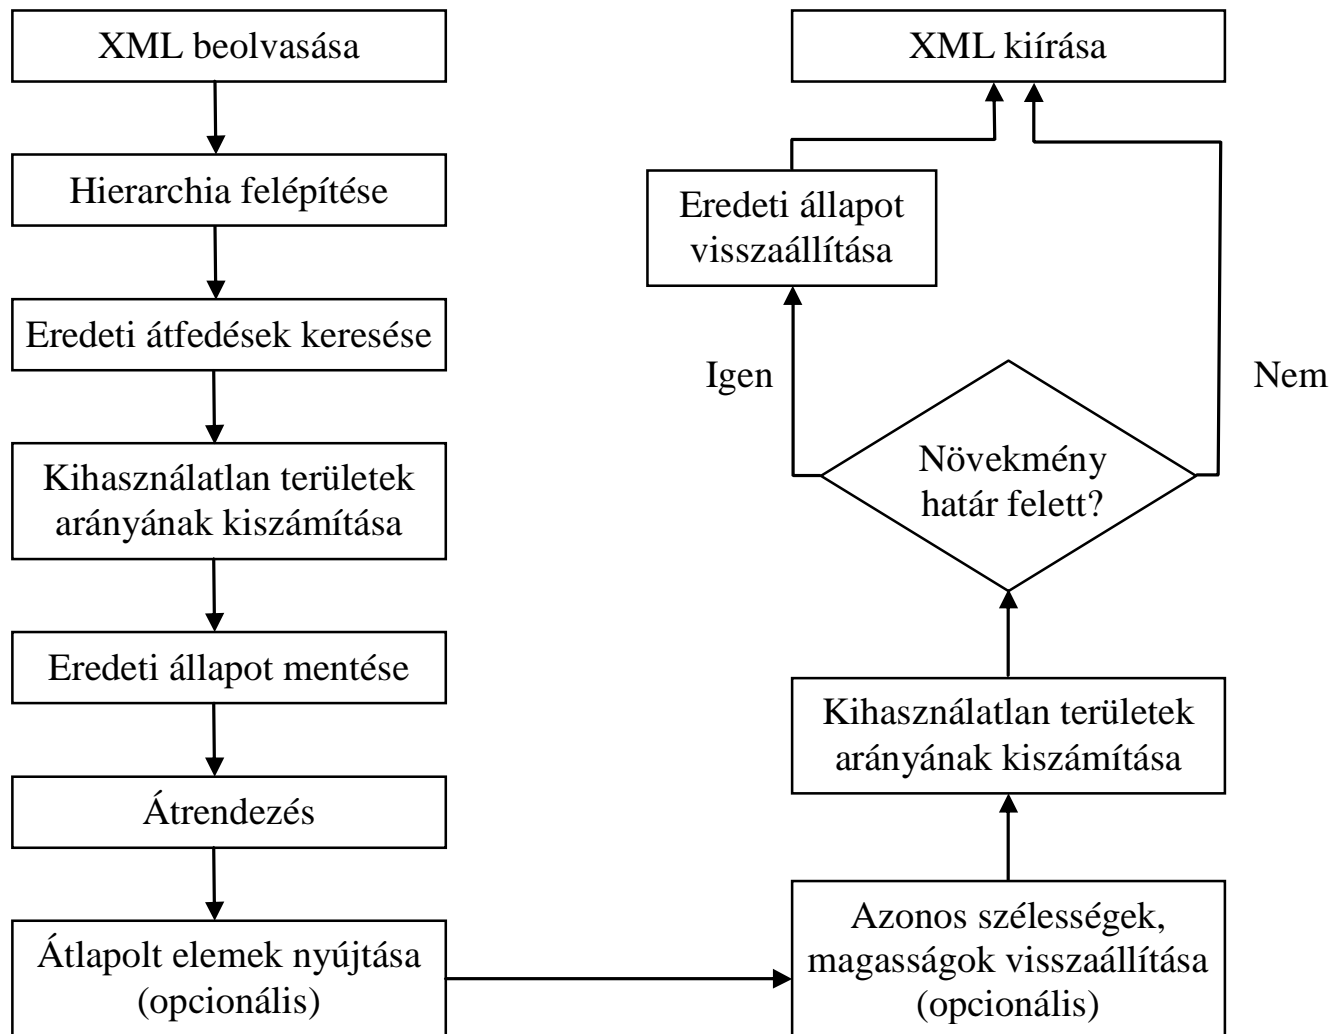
XML beolvasása

Hierarchia felépítése

Eredeti átfedések keresése

Kihasználatlan területek arányának kiszámítása

Eredeti állapot mentése

Átrendezés

Átlapolt elemek nyújtása (opcionális)

Azonos szélességek, magasságok visszaállítása (opcionális)

Kihasználatlan területek arányának kiszámítása

Növekmény határ felett?

Igen

Nem

Eredeti állapot visszaállítása

XML kiírása